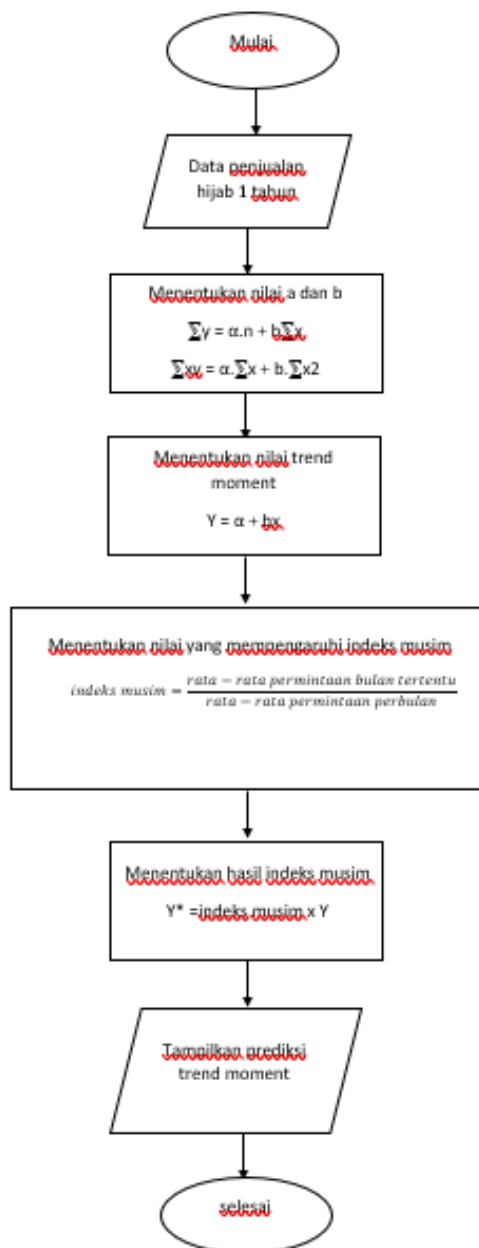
Mulai

Data penjualan hijab 1 tahun

Menentukan nilai a dan b

$\sum y = \alpha.n + b\sum x$

$\sum xy = \alpha.\sum x + b.\sum x2$

Menentukan nilai trend moment

$Y = \alpha + bx$

Menentukan nilai yang mempengaruhi indeks musim

$indeks\ musim = \frac{rata - rata\ permintaan\ bulan\ tertentu}{rata - rata\ permintaan\ perbulan}$

Menentukan hasil indeks musim

Y* =indeks musim x Y

Tampilkan prediksi trend moment

selesai